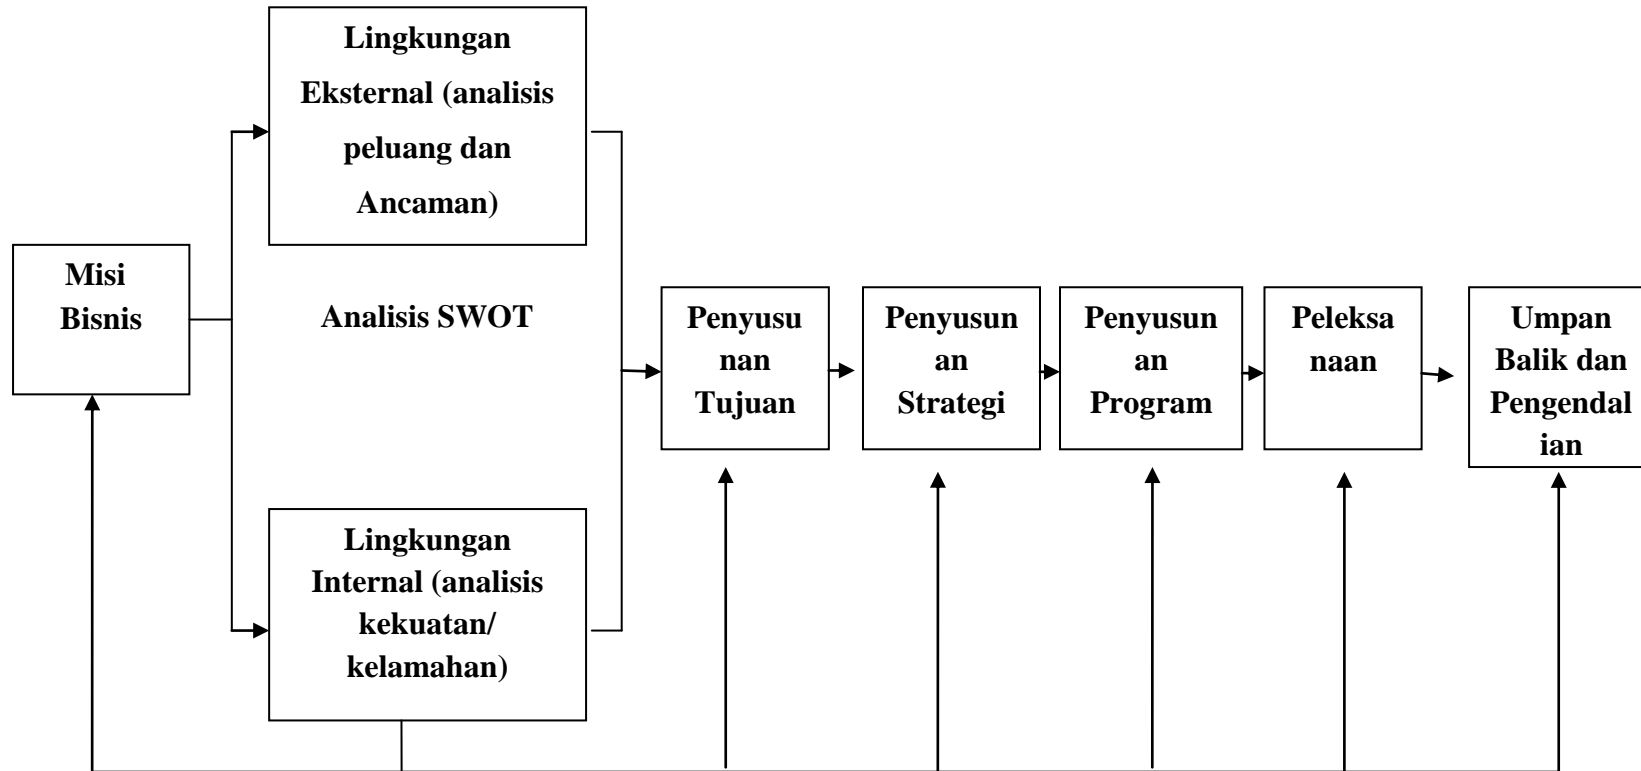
Misi Bisnis

Lingkungan Eksternal (analisis peluang dan Ancaman)

Analisis SWOT

Lingkungan Internal (analisis kekuatan/ kelamahan)

Penyusunan Tujuan

Penyusunan Strategi

Penyusunan Program

Peleksanaan

Umpan Balik dan Pengendalian